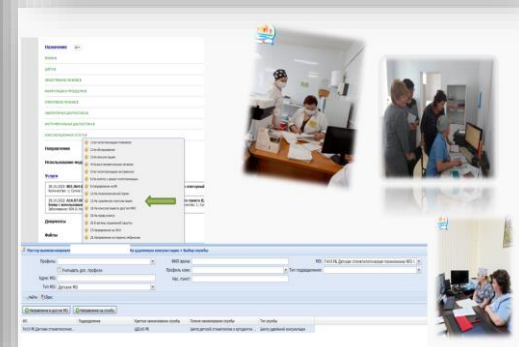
Назначения
Направления
Использование мед
Услуги
Документы
Файлы
Профиль:
Учитывать доп. профили
Адрес МО:
Тип МО: Детская МО
МИС врача:
Профиль конс:
Тип подразделения:
Мед. агент:
Найти
Сброс
Назначить в другое МО
Назначить на службу
МО
Подразделение
Краткое наименование МО
Полное наименование службы
Тип службы
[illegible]